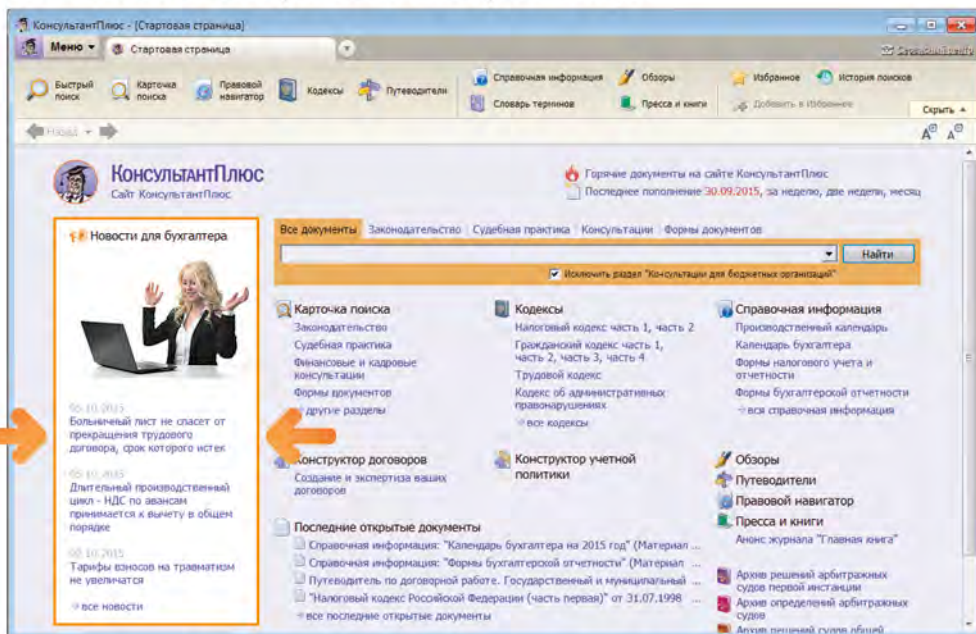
КонсультантПлюс - [Стартовая страница]

Меню ▾ Стартовая страница

Быстрый поиск
Карточка поиска
Правовой навигатор
Кодексы
Путеводители
Справочная информация
Словарь терминов
Обзоры
Пресса и книги
Избранное
История поисков
Добавить в Избранное
Скрыть

Назад

КонсультантПлюс
Сайт КонсультантПлюс

Горячие документы на сайте КонсультантПлюс
Последнее пополнение 30.09.2015, за неделю, две недели, месяц

Новости для бухгалтера

05.10.2015
Больничный лист не спасет от прекращения трудового договора, срок которого истек

05.10.2015
Длительный производственный цикл - НДС по авансам принимается к вычету в общем порядке

02.10.2015
Тарифы взносов на травматизм не увеличатся

все новости

Все документы | Законодательство | Судебная практика | Консультации | Формы документов

Найти

Исключить раздел "Консультации для бюджетных организаций"

Карточка поиска
Законодательство
Судебная практика
Финансовые и кадровые консультации
Формы документов
другие разделы

Кодексы
Налоговый кодекс часть 1, часть 2
Гражданский кодекс часть 1, часть 2, часть 3, часть 4
Трудовой кодекс
Кодекс об административных правонарушениях
все кодексы

Справочная информация
Производственный календарь
Календарь бухгалтера
Формы налогового учета и отчетности
Формы бухгалтерской отчетности
вся справочная информация

Конструктор договоров
Создание и экспертиза ваших договоров

Конструктор учетной политики

Обзоры
Путеводители
Правовой навигатор
Пресса и книги
Анонс журнала "Главная книга"

Последние открытые документы
Справочная информация: "Календарь бухгалтера на 2015 год" (Материал ...
Справочная информация: "Формы бухгалтерской отчетности" (Материал ...
Путеводитель по договорной работе. Государственный и муниципальный ...
"Налоговый кодекс Российской Федерации (часть первая)" от 31.07.1998 ...
все последние открытые документы

Архив решений арбитражных судов первой инстанции
Архив определений арбитражных судов
Архив решений судов общей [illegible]